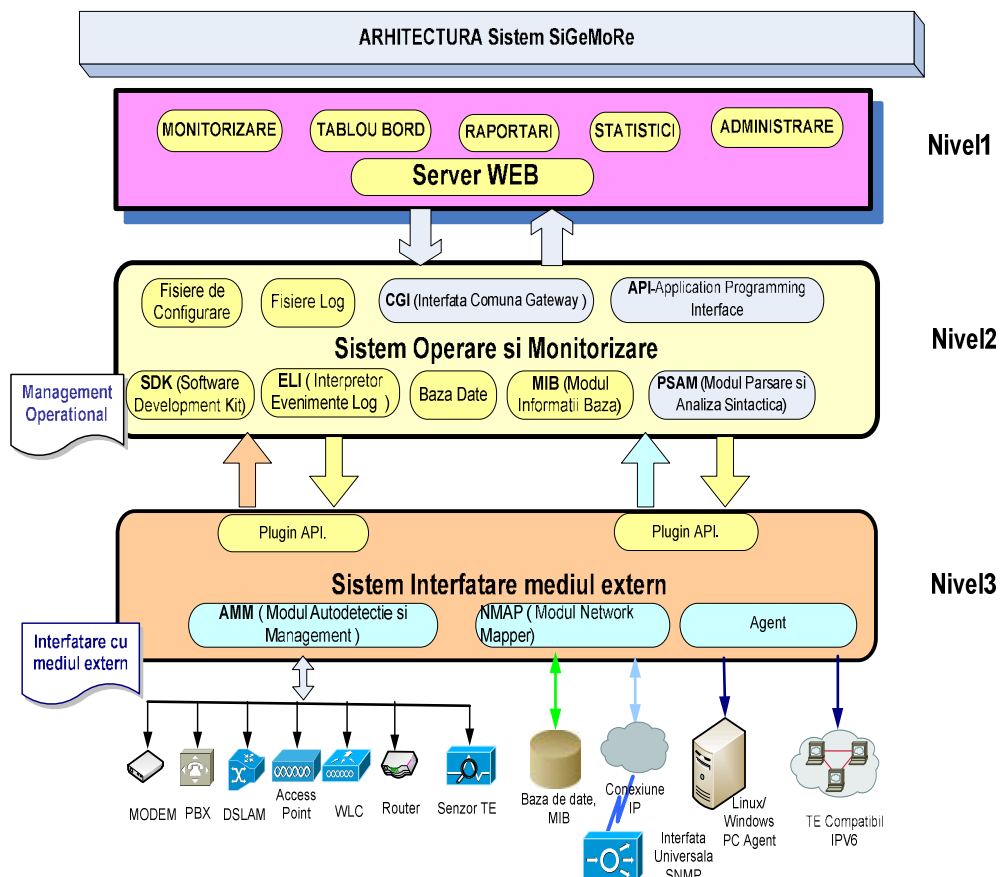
ARHITECTURA Sistem SiGeMoRe

MONITORIZARE
TABLOU BORD
RAPORTARI
STATISTICI
ADMINISTRARE

Server WEB

Nivel1

Fisiere de Configurare
Fisiere Log
CGI (Interfata Comuna Gateway )
API-Application Programming Interface

Sistem Operare si Monitorizare

Nivel2

Management Operational

SDK (Software Development Kit)
ELI ( Interpretor Evenimente Log )
Baza Date
MIB (Modul Informatii Baza)
PSAM (Modul Parsare si Analiza Sintactica)

Plugin API.
Plugin API.

Sistem Interfatare mediul extern

Nivel3

AMM ( Modul Autodetectie si Management )
NMAP ( Modul Network Mapper)
Agent

Interfatare cu mediul extern

MODEM
PBX
DSLAM
Access Point
WLC
Router
Senzor TE
Baza de date, MIB
Conexiune IP
Interfata Universala SNMP
Linux/ Windows PC Agent
TE Compatibil IPV6